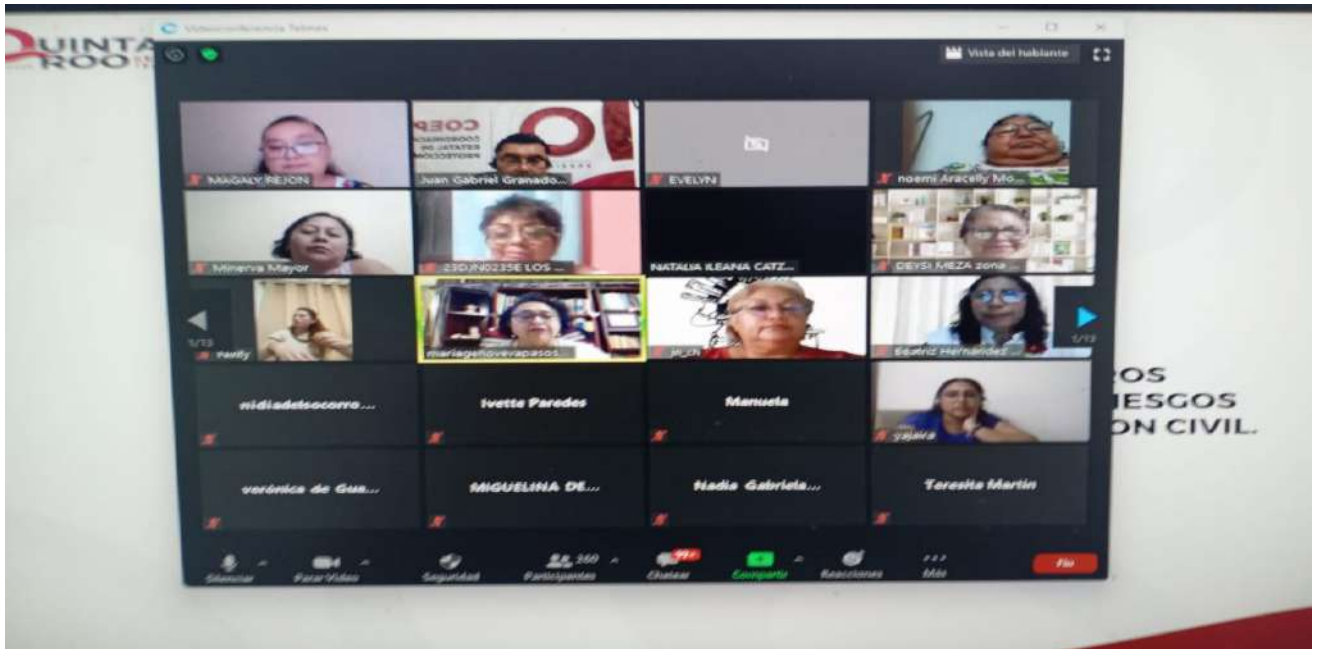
QUINTA ROO

Videoconferencia Telmex

Vista del hablante

COEP

MAGALY REJON

Juan Gabriel Granado...

EVELYN

noemi Aracelly Mo...

Minerva Mayor

23DJN0235E LOS ...

NATALIA ILEANA CATZ...

DEYSI MEZA zona ...

1/13

Family

mariagenovevapasos...

jr_m

Beatriz Hernández ...

1/13

nidiadelsocorro...

Ivette Paredes

Manuela

yajaira

verónica de Gus...

MIGUELINA DE...

Nadia Gabriela...

Teresita Martín

Silenciar

Parar Video

Seguridad

Participantes 160

Chatear 99+

Compartir

Reacciones

Más

Fin

ROS
IESGOS
ON CIVIL.